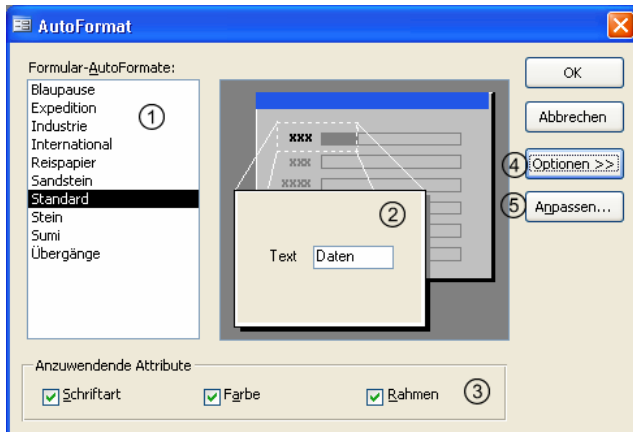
AutoFormat

Formular-AutoFormate:

Blaupause
Expedition
Industrie
International
Reispapier
Sandstein
Standard
Stein
Sumi
Übergänge

①

XXX
XXX
XXXX

②

Text Daten

OK
Abbrechen
④ Optionen >>
⑤ Anpassen...

Anzuwendende Attribute
Schriftart
Farbe
Rahmen
③